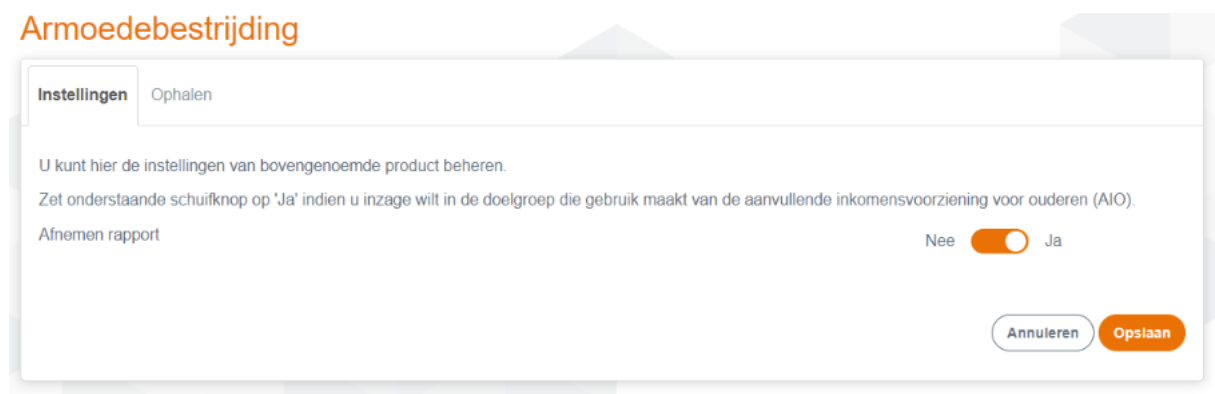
Armoedebestrijding

Instellingen Ophalen

U kunt hier de instellingen van bovengenoemde product beheren.

Zet onderstaande schuifknop op 'Ja' indien u inzage wilt in de doelgroep die gebruik maakt van de aanvullende inkomensvoorziening voor ouderen (AIO).

Afnemen rapport

Nee Ja

Annuleren Opslaan